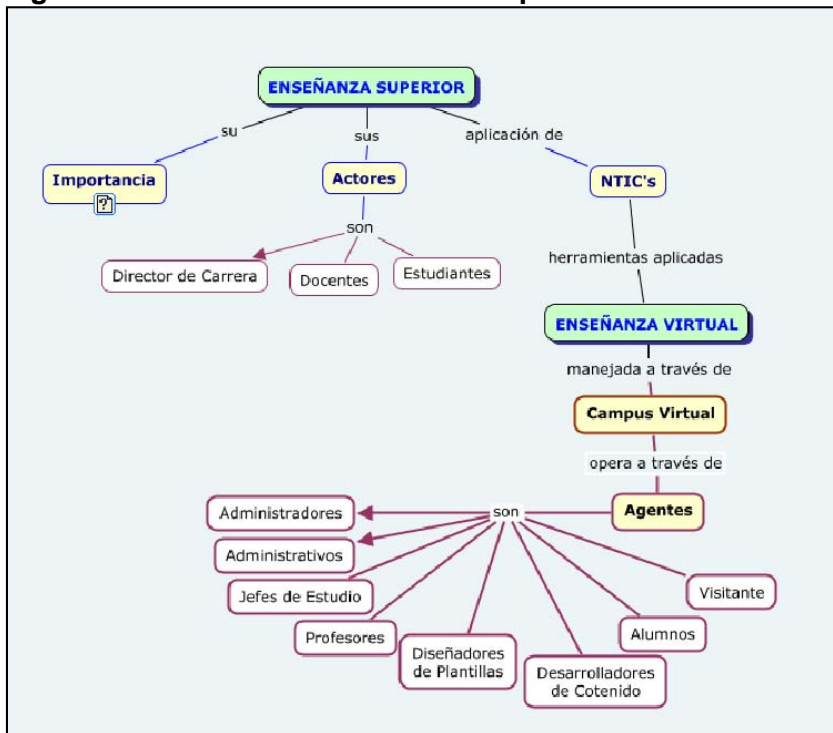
ENSEÑANZA SUPERIOR

su
sus
aplicación de

Importancia

Actores

NTIC's

son

Director de Carrera
Docentes
Estudiantes

herramientas aplicadas

ENSEÑANZA VIRTUAL

manejada a través de

Campus Virtual

opera a través de

Agentes

son

Administradores
Administrativos
Jefes de Estudio
Profesores
Diseñadores de Plantillas
Desarrolladores de Cotenido
Alumnos
Visitante